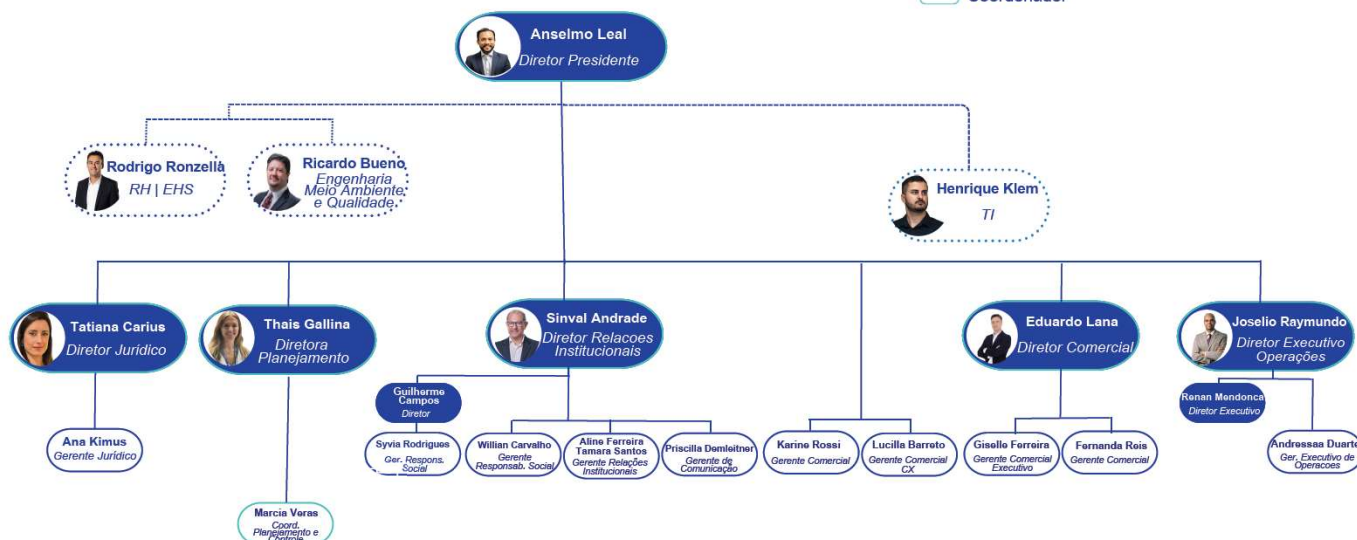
Coordenador

Anselmo Leal
Diretor Presidente

Rodrigo Ronzella
RH | EHS

Ricardo Bueno
Engenharia Meio Ambiente e Qualidade

Henrique Klem
TI

Tatiana Carius
Diretor Jurídico

Thais Gallina
Diretora Planejamento

Sinval Andrade
Diretor Relacoes Institucionais

Eduardo Lana
Diretor Comercial

Joselio Raymundo
Diretor Executivo Operações

Guilherme Campos
Diretor

Renan Mendonca
Diretor Executivo

Ana Kimus
Gerente Jurídico

Syvia Rodrigues
Ger. Respons. Social

Willian Carvalho
Gerente Responsab. Social

Aline Ferreira Tamara Santos
Gerente Relações Institucionais

Priscilla Demleitner
Gerente de Comunicação

Karine Rossi
Gerente Comercial

Lucilla Barreto
Gerente Comercial CX

Giselle Ferreira
Gerente Comercial Executivo

Fernanda Reis
Gerente Comercial

Andressaa Duarte
Ger. Executivo de Operacoes

Marcia Veras
Coord. Planejamento e Controle